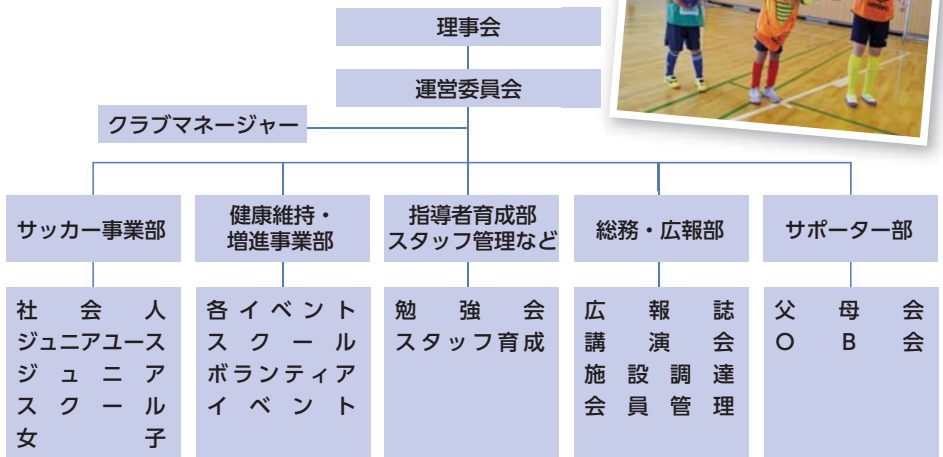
理事会

運営委員会

クラブマネージャー

サッカー事業部

社会人
ジュニアユース
ジュニア
スクール
女子

健康維持・増進事業部

各イベント
スクール
ボランティア
イベント

指導者育成部
スタッフ管理など

勉強会
スタッフ育成

総務・広報部

広報誌
講演会
施設調達
会員管理

サポーター部

父母会
OB会